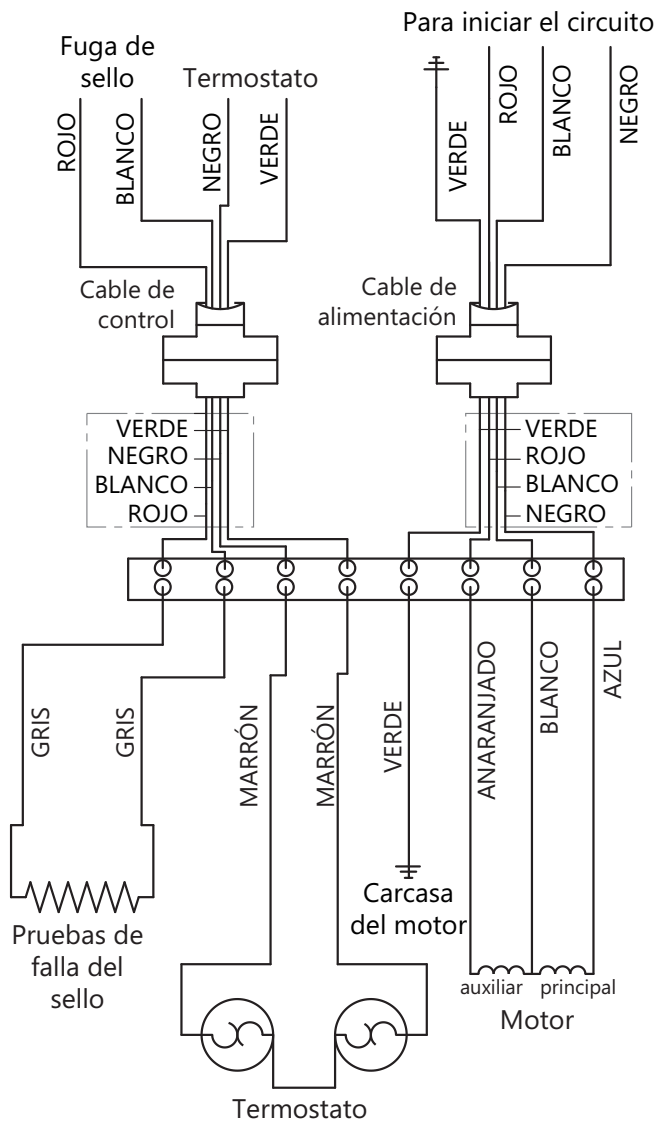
Fuga de sello

Termostato

ROJO

BLANCO

NEGRO

VERDE

Para iniciar el circuito

VERDE

ROJO

BLANCO

NEGRO

Cable de control

Cable de alimentación

VERDE
NEGRO
BLANCO
ROJO

VERDE
ROJO
BLANCO
NEGRO

GRIS

GRIS

MARRÓN

MARRÓN

VERDE

ANARANJADO

BLANCO

AZUL

Pruebas de falla del sello

Carcasa del motor

auxiliar principal

Motor

Termostato